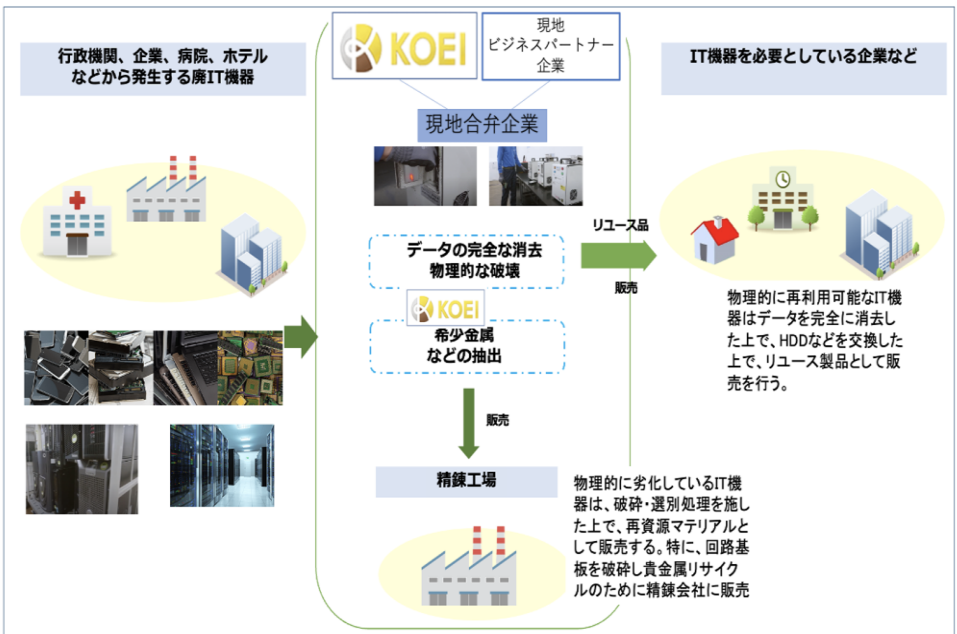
行政機関、企業、病院、ホテルなどから発生する廃IT機器

KOEI

現地ビジネスパートナー企業

現地合弁企業

データの完全な消去
物理的な破壊

KOEI

希少金属などの抽出

リユース品

販売

販売

精錬工場

IT機器を必要としている企業など

物理的に再利用可能なIT機器はデータを完全に消去した上で、HDDなどを交換した上で、リユース製品として販売を行う。

物理的に劣化しているIT機器は、破砕・選別処理を施した上で、再資源マテリアルとして販売する。特に、回路基板を破砕し貴金属リサイクルのために精錬会社に販売